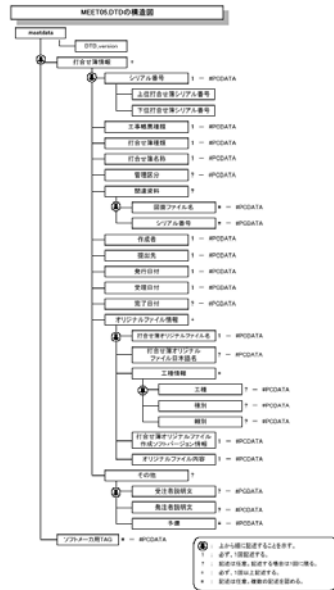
MEET05.DTDの構造図

meetdata

DTD_version

Ⓐ

打合せ簿情報 +

シリアル番号 ! ― #PCDATA

上位打合せ簿シリアル番号

下位打合せ簿シリアル番号

工事概要情報 ! ― #PCDATA

打合せ簿種類 ! ― #PCDATA

打合せ簿名称 ! ― #PCDATA

管理区分 ! ― #PCDATA

関連資料 ?

Ⓐ

図面ファイル名 ! ― #PCDATA

シリアル番号 ! ― #PCDATA

作成者 ! ― #PCDATA

提出先 ! ― #PCDATA

発行日付 ! ― #PCDATA

受理日付 ! ― #PCDATA

完了日付 ! ― #PCDATA

オリジナルファイル情報 *

打合せ簿オリジナルファイル名 ! ― #PCDATA

打合せ簿オリジナルファイル日本語名 ? ― #PCDATA

工種情報 *

工種 ? ― #PCDATA

種別 ? ― #PCDATA

細別 ? ― #PCDATA

打合せ簿オリジナルファイル作成ソフトバージョン情報 ! ― #PCDATA

オリジナルファイル内容 ! ― #PCDATA

その他 ?

Ⓐ

受注者説明文 ? ― #PCDATA

発注者説明文 ? ― #PCDATA

予備 * ― #PCDATA

ソフトメーカ用TAG * ― #PCDATA

Ⓐ ： 上から順に記述することを示す。
! ： 必ず、1回記述する。
? ： 記述は任意。記述する場合は1回に限る。
+ ： 必ず、1回以上記述する。
* ： 記述は任意。複数の記述を認める。